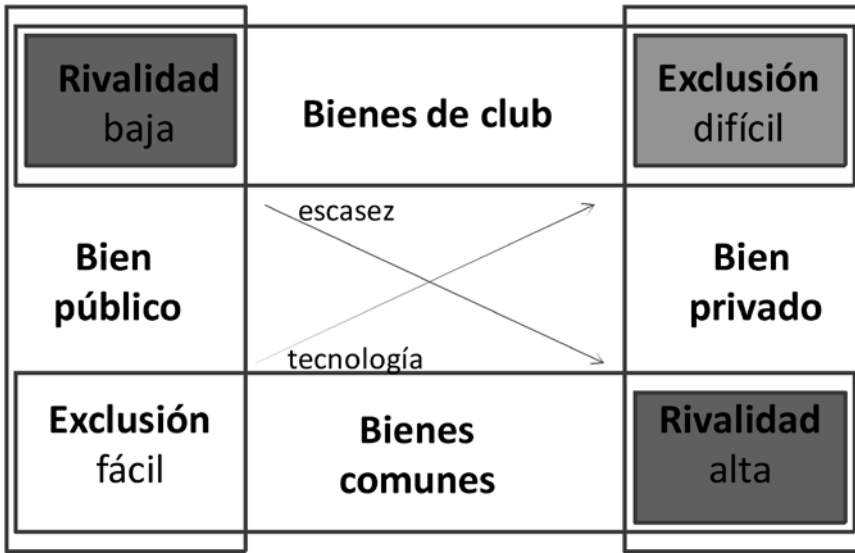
| **Rivalidad** baja | **Bienes de club** | **Exclusión** difícil |
|---|---|---|
| **Bien público** | escasez / tecnología | **Bien privado** |
| **Exclusión** fácil | **Bienes comunes** | **Rivalidad** alta |